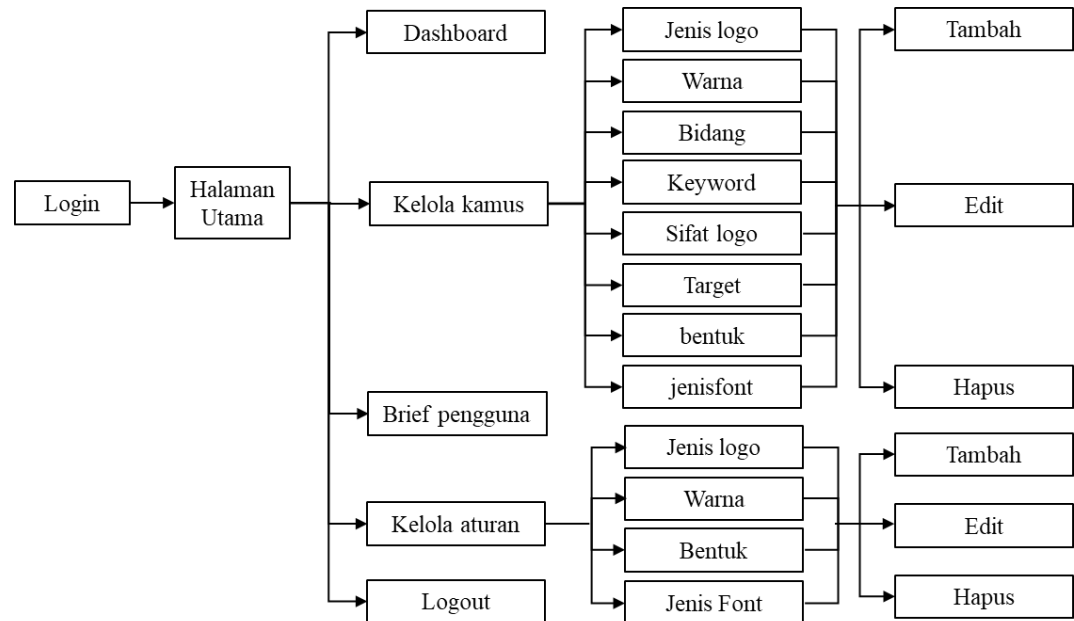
Login

Halaman Utama

Dashboard

Kelola kamus

Brief pengguna

Kelola aturan

Logout

Jenis logo

Warna

Bidang

Keyword

Sifat logo

Target

bentuk

jenisfont

Tambah

Edit

Hapus

Jenis logo

Warna

Bentuk

Jenis Font

Tambah

Edit

Hapus